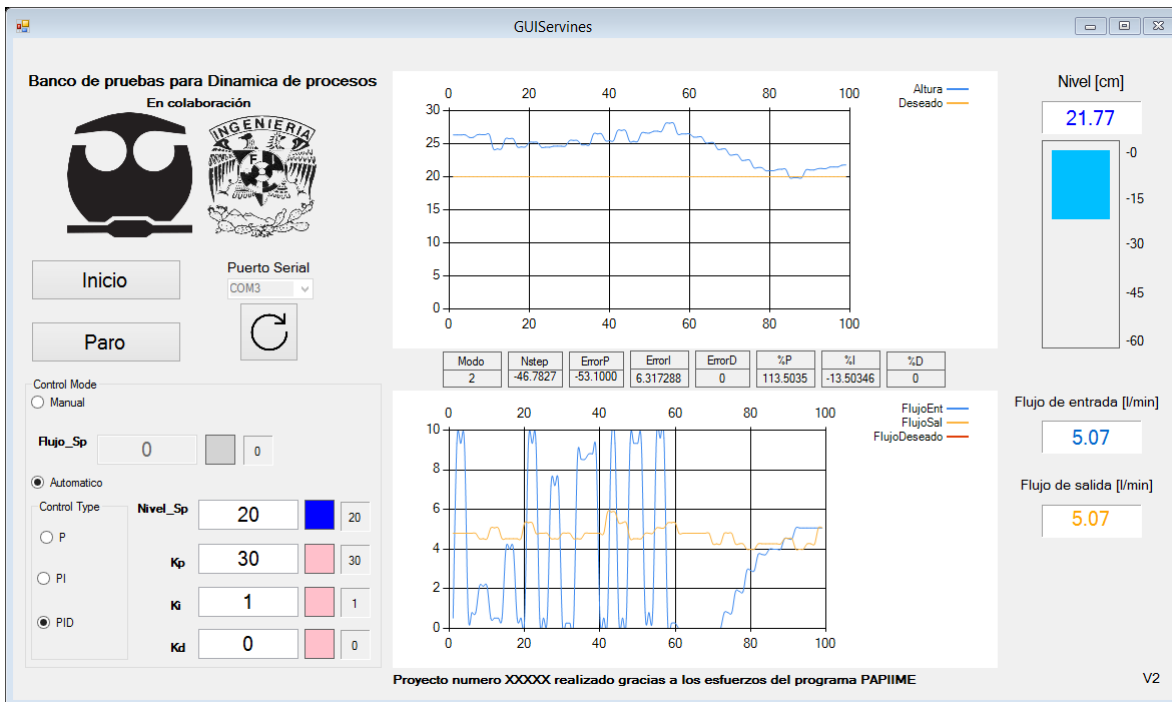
GUIServines

Banco de pruebas para Dinamica de procesos
En colaboración

INGENIERIA
FI

Inicio

Puerto Serial
COM3

Paro

Control Mode
Manual

Flujo_Sp 0 0

Automatico

Control Type
P
PI
PID

Nivel_Sp 20 20
Kp 30 30
Ki 1 1
Kd 0 0

0 20 40 60 80 100
30
25
20
15
10
5
0
0 20 40 60 80 100
Altura
Deseado

| Modo | Nstep | ErrorP | ErrorI | ErrorD | %P | %I | %D |
|---|---|---|---|---|---|---|---|
| 2 | -46.7827 | -53.1000 | 6.317288 | 0 | 113.5035 | -13.50346 | 0 |

0 20 40 60 80 100
10
8
6
4
2
0
0 20 40 60 80 100
FlujoEnt
FlujoSal
FlujoDeseado

Nivel [cm]
21.77
-0
-15
-30
-45
-60

Flujo de entrada [l/min]
5.07

Flujo de salida [l/min]
5.07

Proyecto numero XXXXX realizado gracias a los esfuerzos del programa PAPIIME

V2